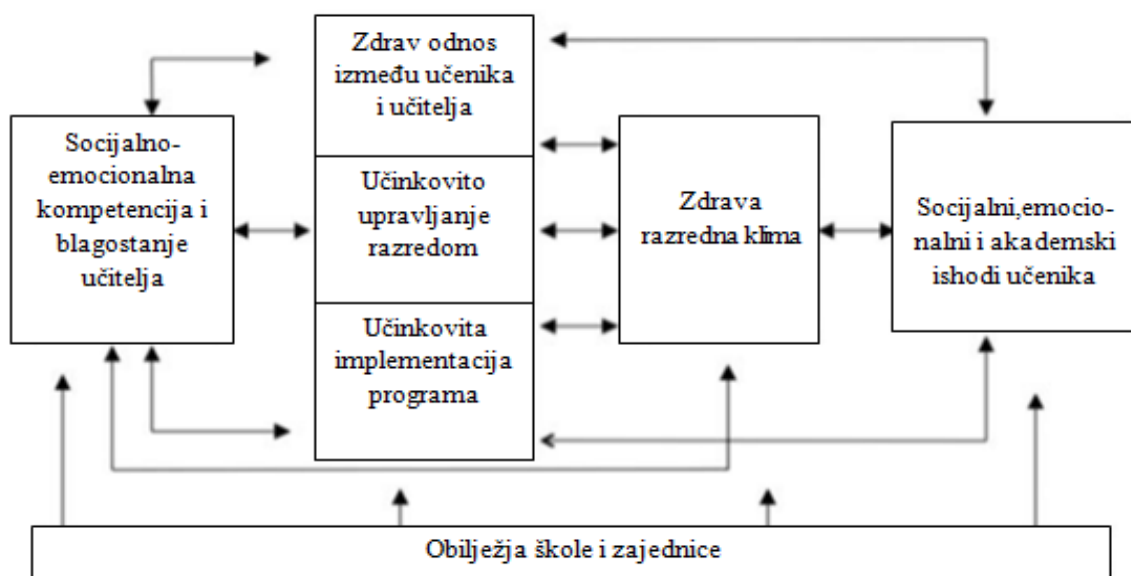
Zdrav odnos između učenika i učitelja

Socijalno-emocionalna kompetencija i blagostanje učitelja

Učinkovito upravljanje razredom

Zdrava razredna klima

Socijalni,emocionalni i akademski ishodi učenika

Učinkovita implementacija programa

Obilježja škole i zajednice